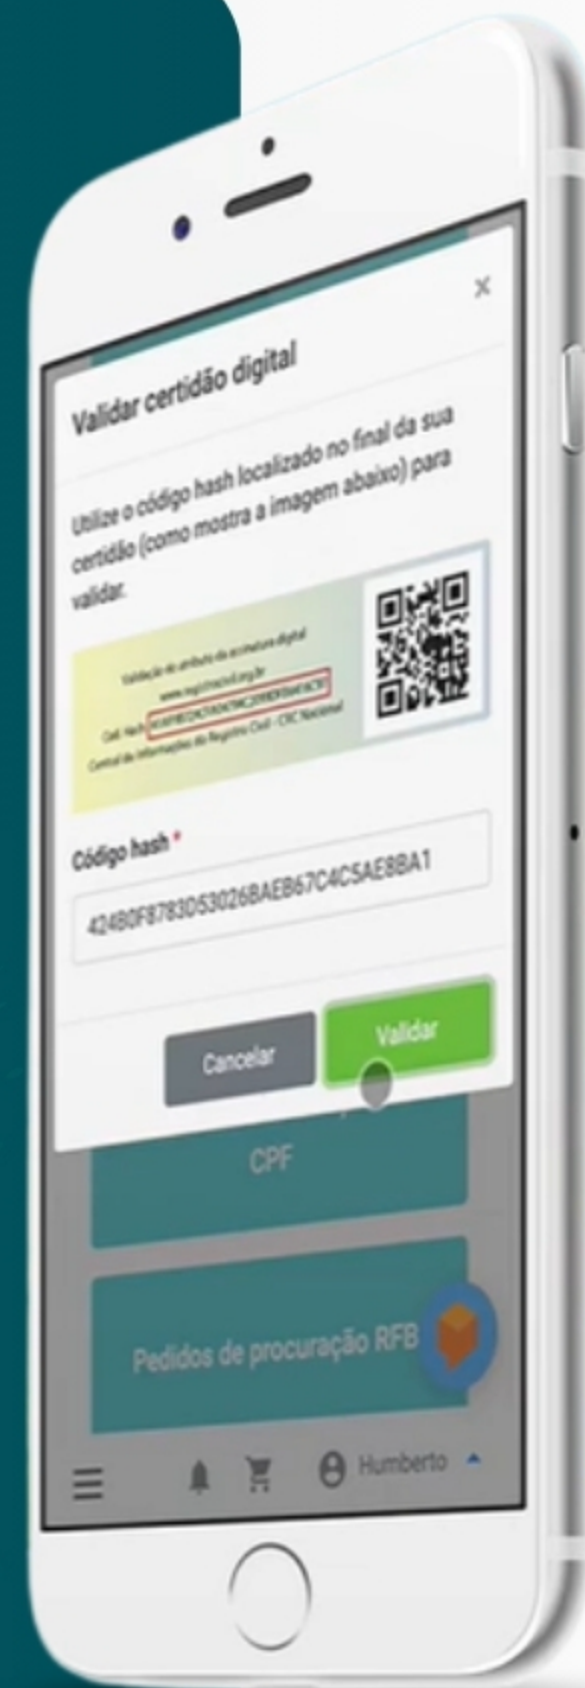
×

Validar certidão digital

Utilize o código hash localizado no final da sua certidão (como mostra a imagem abaixo) para validar.

Validação de atributo da assinatura digital
www.registrocivil.org.br
Cod. Hash: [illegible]
Central de Informações do Registro Civil - CRC Nacional

Código hash *

42480F8783D53026BAEB67C4C5AE8BA1

Cancelar

Validar

CPF

Pedidos de procuração RFB

Humberto